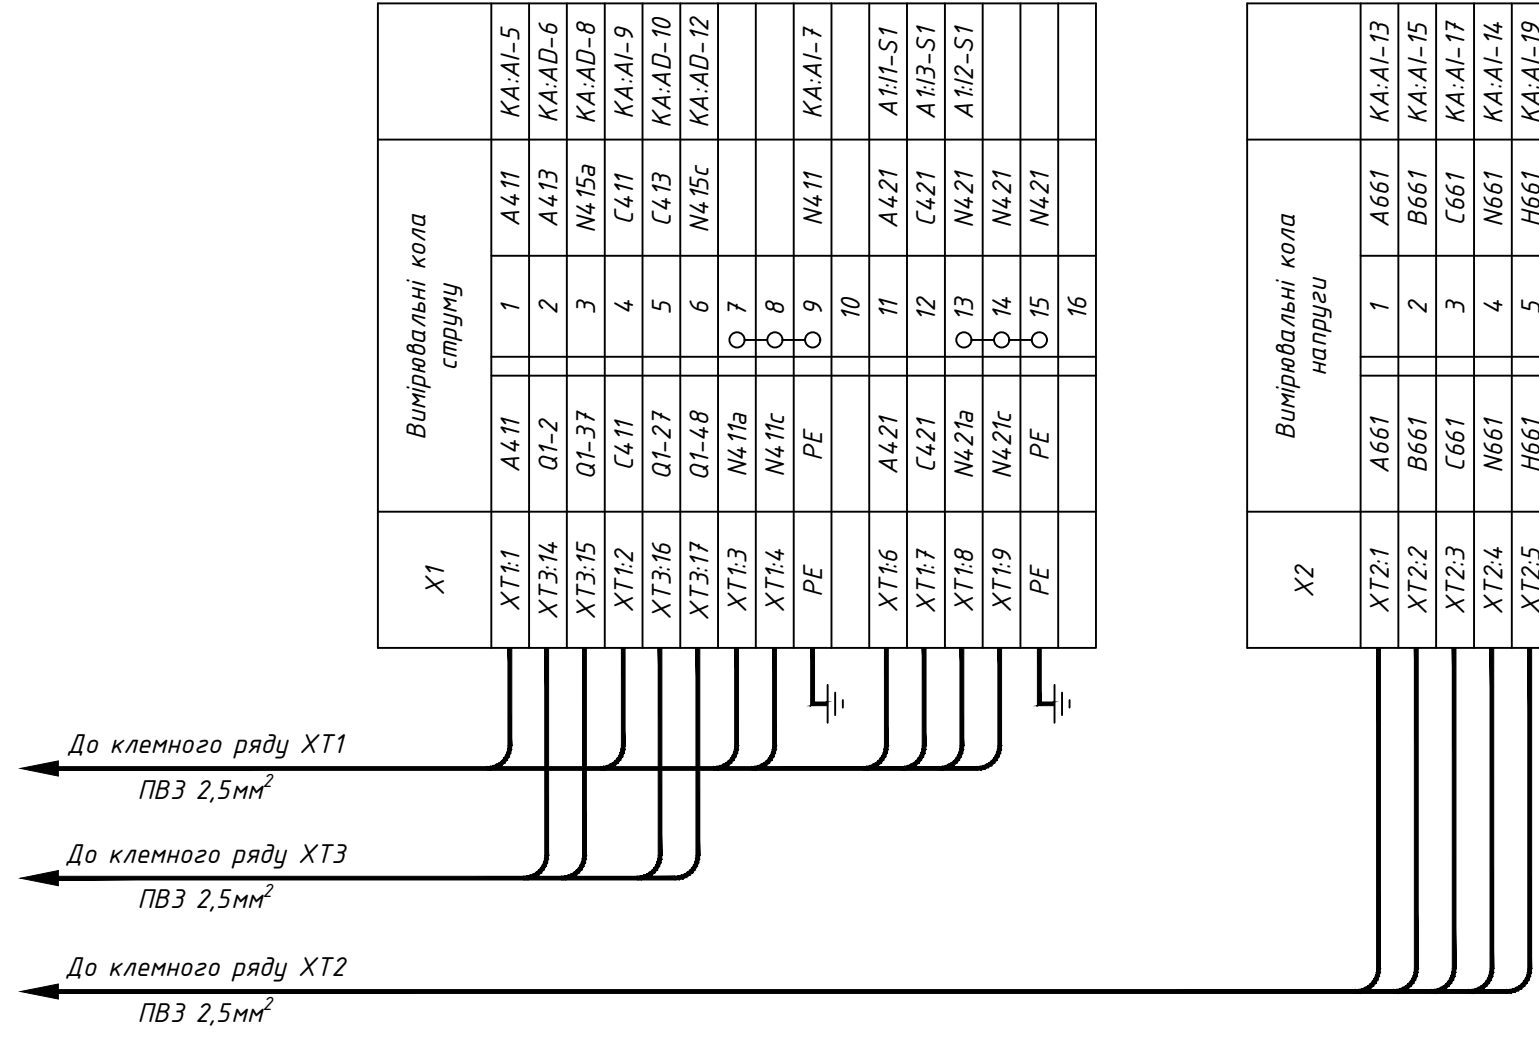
| X1 | Вимірювальні кола струму | | |
|---|---|---|---|
| XT1:1 | A411 | 1 | A411 | KA:AI-5 |
| XT3:14 | Q1-2 | 2 | A413 | KA:AD-6 |
| XT3:15 | Q1-37 | 3 | N415a | KA:AD-8 |
| XT1:2 | C411 | 4 | C411 | KA:AI-9 |
| XT3:16 | Q1-27 | 5 | C413 | KA:AD-10 |
| XT3:17 | Q1-48 | 6 | N415c | KA:AD-12 |
| XT1:3 | N411a | 7 | | |
| XT1:4 | N411c | 8 | | |
| PE | PE | 9 | N411 | KA:AI-7 |
| | | 10 | | |
| XT1:6 | A421 | 11 | A421 | A1:I1-S1 |
| XT1:7 | C421 | 12 | C421 | A1:I3-S1 |
| XT1:8 | N421a | 13 | N421 | A1:I2-S1 |
| XT1:9 | N421c | 14 | N421 | |
| PE | PE | 15 | N421 | |
| | | 16 | | |

| X2 | Вимірювальні кола напруги | | |
|---|---|---|---|
| XT2:1 | A661 | 1 | A661 | KA:AI-13 |
| XT2:2 | B661 | 2 | B661 | KA:AI-15 |
| XT2:3 | C661 | 3 | C661 | KA:AI-17 |
| XT2:4 | N661 | 4 | N661 | KA:AI-14 |
| XT2:5 | H661 | 5 | H661 | KA:AI-19 |

До клемного ряду XT1
ПВЗ 2,5мм$^2$

До клемного ряду XT3
ПВЗ 2,5мм$^2$

До клемного ряду XT2
ПВЗ 2,5мм$^2$